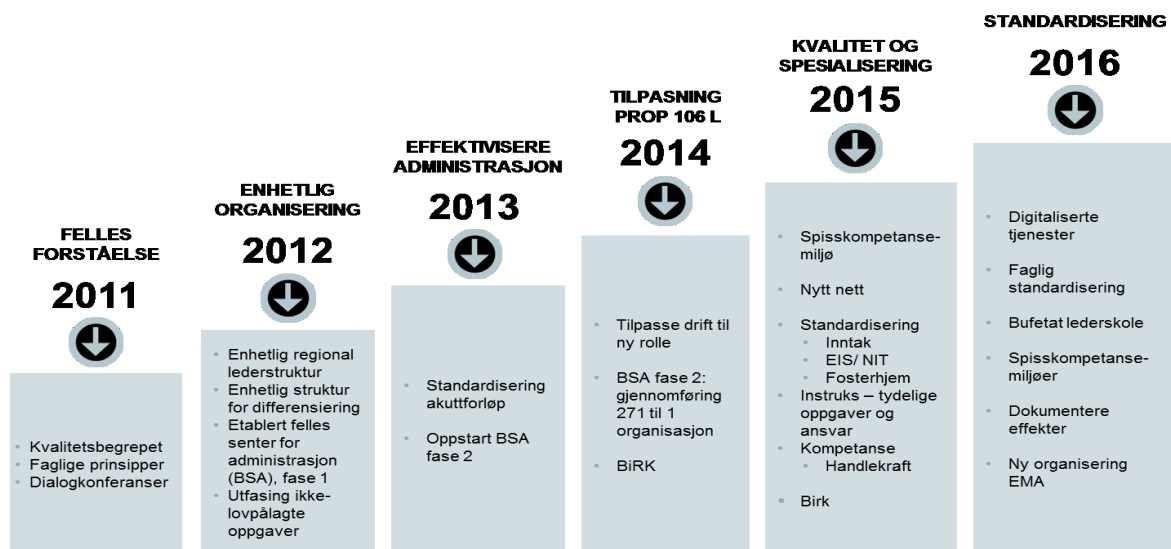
FELLES FORSTÅELSE

2011

- Kvalitetsbegrepet
- Faglige prinsipper
- Dialogkonferanser

ENHETLIG ORGANISERING

2012

- Enhetlig regional lederstruktur
- Enhetlig struktur for differensiering
- Etablert felles senter for administrasjon (BSA), fase 1
- Utfasing ikke-lovpålagte oppgaver

EFFEKTIVISERE ADMINISTRASJON

2013

- Standardisering akuttforløp
- Oppstart BSA fase 2

TILPASNING PROP 106 L

2014

- Tilpasse drift til ny rolle
- BSA fase 2: gjennomføring 271 til 1 organisasjon
- BiRK

KVALITET OG SPESIALISERING

2015

- Spisskompetanse-miljø
- Nytt nett
- Standardisering
  - Inntak
  - EIS/ NIT
  - Fosterhjem
- Instruks – tydelige oppgaver og ansvar
- Kompetanse
  - Handlekraft
- Birk

STANDARDISERING

2016

- Digitaliserte tjenester
- Faglig standardisering
- Bufetat lederskole
- Spisskompetanse-miljøer
- Dokumentere effekter
- Ny organisering EMA